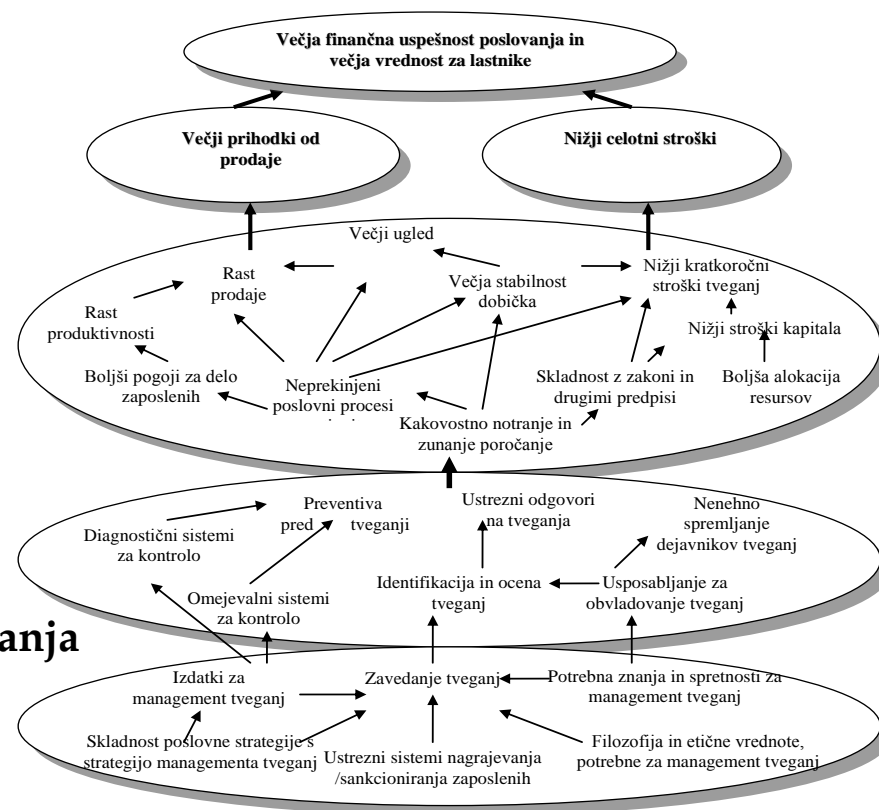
Večja finančna uspešnost poslovanja in večja vrednost za lastnike

Večji prihodki od prodaje

Nižji celotni stroški

Večji ugled

Rast prodaje

Večja stabilnost dobička

Nižji kratkoročni stroški tveganj

Rast produktivnosti

Nižji stroški kapitala

Boljši pogoji za delo zaposlenih

Neprekinjeni poslovni procesi

Skladnost z zakoni in drugimi predpisi

Boljša alokacija resursov

Kakovostno notranje in zunanje poročanje

Preventiva pred tveganji

Ustrezni odgovori na tveganja

Nenehno spremljanje dejavnikov tveganj

Diagnostični sistemi za kontrolo

Identifikacija in ocena tveganj

Usposabljanje za obvladovanje tveganj

Omejevalni sistemi za kontrolo

anja

Izdatki za management tveganj

Zavedanje tveganj

Potrebna znanja in spretnosti za management tveganj

Skladnost poslovne strategije s strategijo managementa tveganj

Ustrezni sistemi nagrajevanja /sankcioniranja zaposlenih

Filozofija in etične vrednote, potrebne za management tveganj